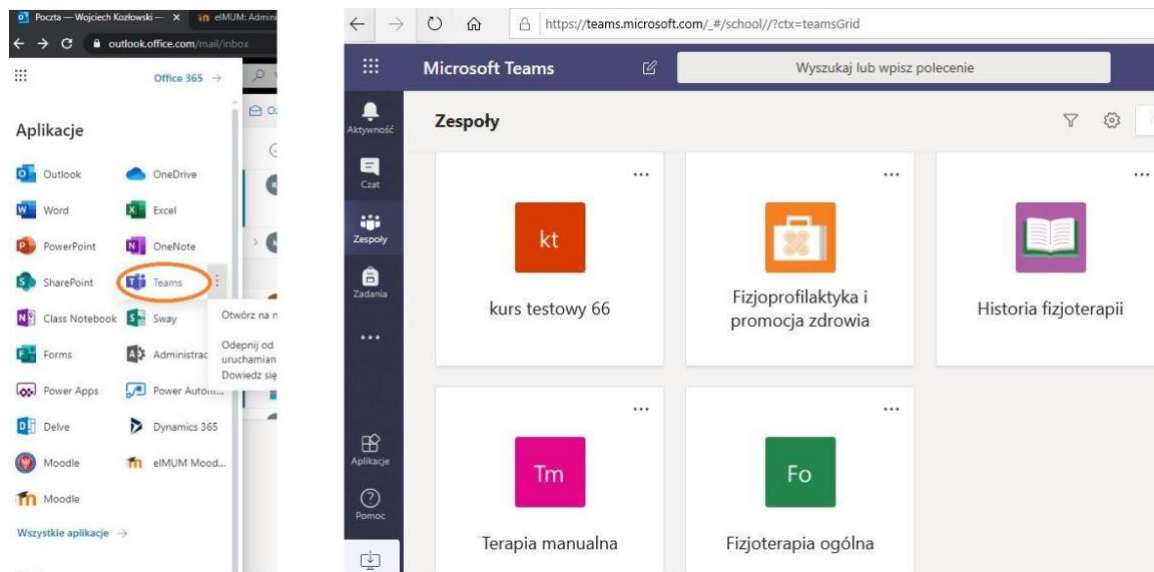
Poczta — Wojciech Kozłowski — ×
elMUM: Admin
outlook.office.com/mail/inbox

Office 365 →

Aplikacje

Outlook
OneDrive
Word
Excel
PowerPoint
OneNote
SharePoint
Teams
Class Notebook
Sway
Forms
Administrac
Power Apps
Power Autom...
Delve
Dynamics 365
Moodle
elMUM Mood...
Moodle

Wszystkie aplikacje →

Otwórz na n
Odepnij od uruchamian
Dowiedz się

https://teams.microsoft.com/_#/school//?ctx=teamsGrid

Microsoft Teams

Wyszukaj lub wpisz polecenie

Aktywność
Czat
Zespoły
Zadania
...
Aplikacje
Pomoc

Zespoły

kt
kurs testowy 66

Fizjoprofilaktyka i promocja zdrowia

Historia fizjoterapii

Tm
Terapia manualna

Fo
Fizjoterapia ogólna